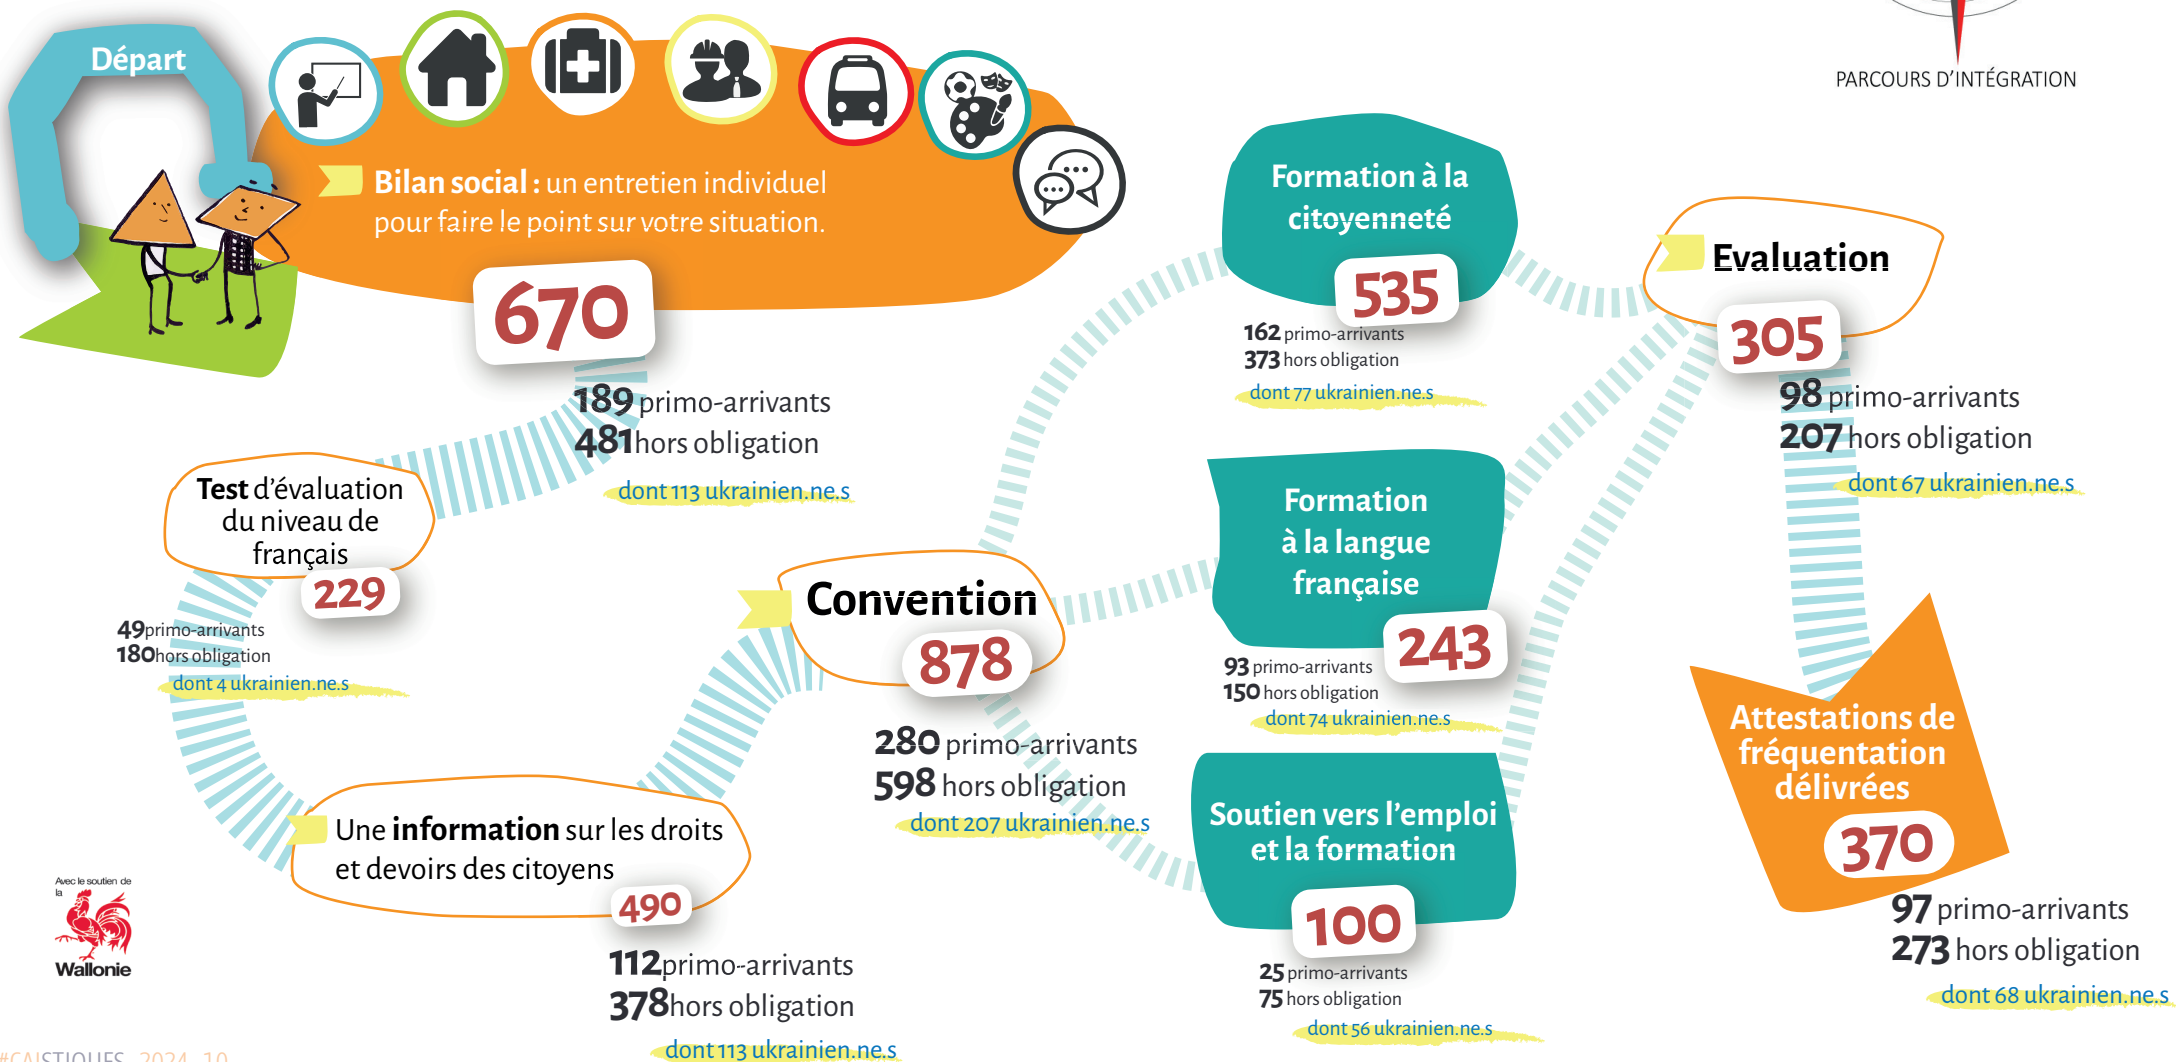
Départ

PARCOURS D'INTÉGRATION

Bilan social : un entretien individuel pour faire le point sur votre situation.

670

189 primo-arrivants
481 hors obligation
dont 113 ukrainien.ne.s

Formation à la citoyenneté

535

162 primo-arrivants
373 hors obligation
dont 77 ukrainien.ne.s

Evaluation

305

98 primo-arrivants
207 hors obligation
dont 67 ukrainien.ne.s

Test d'évaluation du niveau de français

229

49 primo-arrivants
180 hors obligation
dont 4 ukrainien.ne.s

Convention

878

280 primo-arrivants
598 hors obligation
dont 207 ukrainien.ne.s

Formation à la langue française

243

93 primo-arrivants
150 hors obligation
dont 74 ukrainien.ne.s

Attestations de fréquentation délivrées

370

97 primo-arrivants
273 hors obligation
dont 68 ukrainien.ne.s

Une information sur les droits et devoirs des citoyens

490

112 primo-arrivants
378 hors obligation
dont 113 ukrainien.ne.s

Soutien vers l'emploi et la formation

100

25 primo-arrivants
75 hors obligation
dont 56 ukrainien.ne.s

Avec le soutien de la
Wallonie

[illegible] 2024 - 10